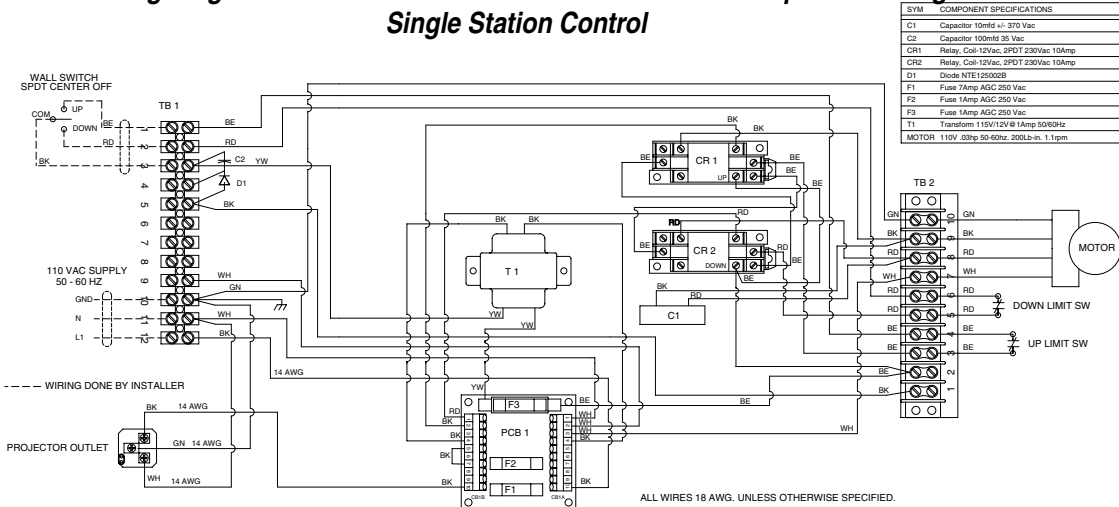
Single Station Control

| SYM | COMPONENT SPECIFICATIONS |
|---|---|
| C1 | Capacitor 10mfd +/- 370 Vac |
| C2 | Capacitor 100mfd 35 Vac |
| CR1 | Relay, Coil-12Vac, 2PDT 230Vac 10Amp |
| CR2 | Relay, Coil-12Vac, 2PDT 230Vac 10Amp |
| D1 | Diode NTE125002B |
| F1 | Fuse 7Amp AGC 250 Vac |
| F2 | Fuse 1Amp AGC 250 Vac |
| F3 | Fuse 1Amp AGC 250 Vac |
| T1 | Transform 115V/12V@1Amp 50/60Hz |
| MOTOR | 110V .03hp 50-60hz. 200Lb-in. 1.1rpm |

WALL SWITCH SPDT CENTER OFF
COM UP DOWN BE RD BK
TB 1
1 2 3 4 5 6 7 8 9 10 11 12
BE RD C2 YW D1 BK
110 VAC SUPPLY 50 - 60 HZ
GND N L1
WH GN WH BK
14 AWG
BK BK
T 1
YW YW
BK BK BE CR 1 UP BE BE BE
RD RD BE CR 2 DOWN RD BE BE
BK RD C1
TB 2
10 9 8 7 6 5 4 3 2 1
GN BK RD WH RD RD BE BE BE BK
GN BK RD WH
MOTOR
DOWN LIMIT SW
UP LIMIT SW
---- WIRING DONE BY INSTALLER
BK 14 AWG
PROJECTOR OUTLET
GN 14 AWG
WH 14 AWG
YW RD BK BK BK BK
F3 PCB 1 F2 F1
BE BE WH WH WH BK
BE WH
CB1B CB1A
ALL WIRES 18 AWG. UNLESS OTHERWISE SPECIFIED.